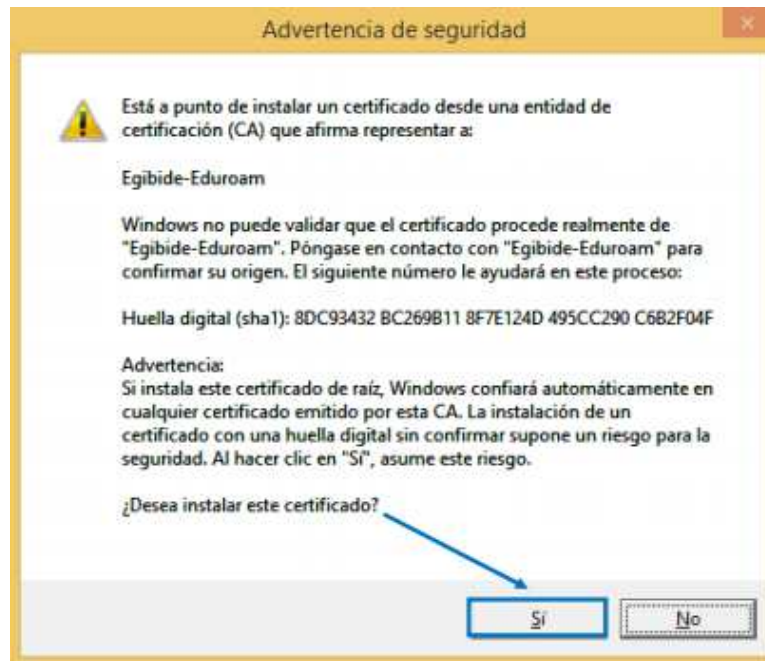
Advertencia de seguridad

Está a punto de instalar un certificado desde una entidad de certificación (CA) que afirma representar a:

Egibide-Eduroam

Windows no puede validar que el certificado procede realmente de "Egibide-Eduroam". Póngase en contacto con "Egibide-Eduroam" para confirmar su origen. El siguiente número le ayudará en este proceso:

Huella digital (sha1): 8DC93432 BC269B11 8F7E124D 495CC290 C6B2F04F

Advertencia:
Si instala este certificado de raíz, Windows confiará automáticamente en cualquier certificado emitido por esta CA. La instalación de un certificado con una huella digital sin confirmar supone un riesgo para la seguridad. Al hacer clic en "Sí", asume este riesgo.

¿Desea instalar este certificado?

Sí

No